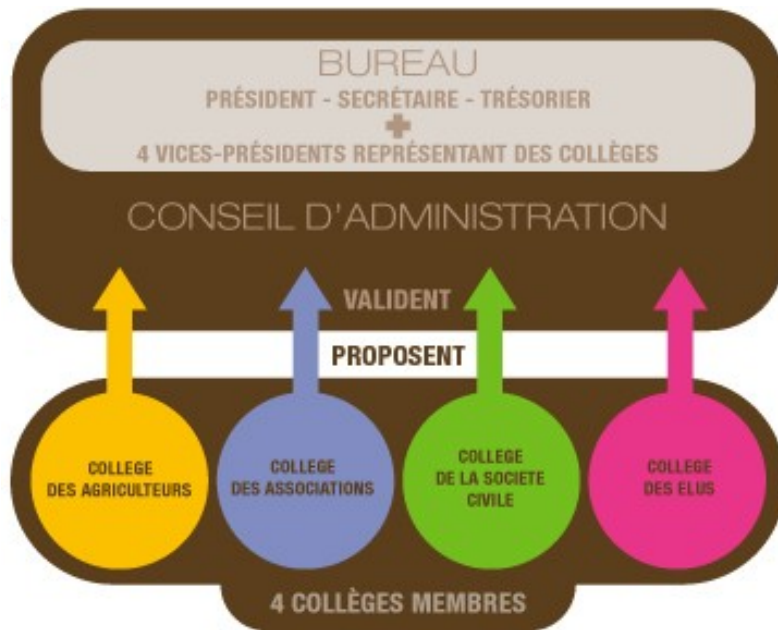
BUREAU
PRÉSIDENT - SECRÉTAIRE - TRÉSORIER
+
4 VICES-PRÉSIDENTS REPRÉSENTANT DES COLLÈGES

CONSEIL D'ADMINISTRATION

VALIDENT

PROPOSENT

COLLEGE DES AGRICULTEURS

COLLEGE DES ASSOCIATIONS

COLLEGE DE LA SOCIETE CIVILE

COLLEGE DES ELUS

4 COLLÈGES MEMBRES